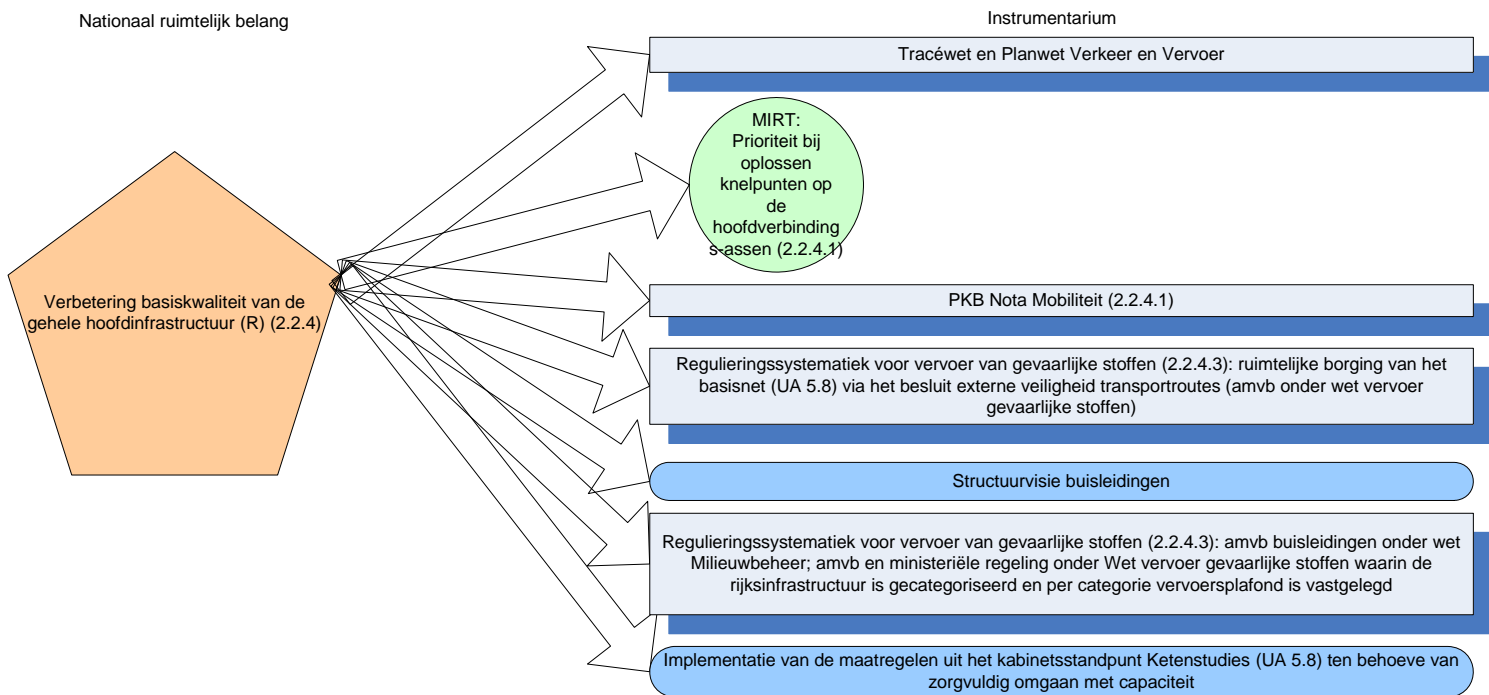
Nationaal ruimtelijk belang

Instrumentarium

Verbetering basiskwaliteit van de gehele hoofdinfrastructuur (R) (2.2.4)

Tracéwet en Planwet Verkeer en Vervoer

MIRT: Prioriteit bij oplossen knelpunten op de hoofdverbindings-assen (2.2.4.1)

PKB Nota Mobiliteit (2.2.4.1)

Reguleringssystematiek voor vervoer van gevaarlijke stoffen (2.2.4.3): ruimtelijke borging van het basisnet (UA 5.8) via het besluit externe veiligheid transportroutes (amvb onder wet vervoer gevaarlijke stoffen)

Structuurvisie buisleidingen

Regulieringssystematiek voor vervoer van gevaarlijke stoffen (2.2.4.3): amvb buisleidingen onder wet Milieuwbeheer; amvb en ministeriële regeling onder Wet vervoer gevaarlijke stoffen waarin de rijksinfrastructuur is gecategoriseerd en per categorie vervoersplafond is vastgelegd

Implementatie van de maatregelen uit het kabinetsstandpunt Ketenstudies (UA 5.8) ten behoeve van zorgvuldig omgaan met capaciteit